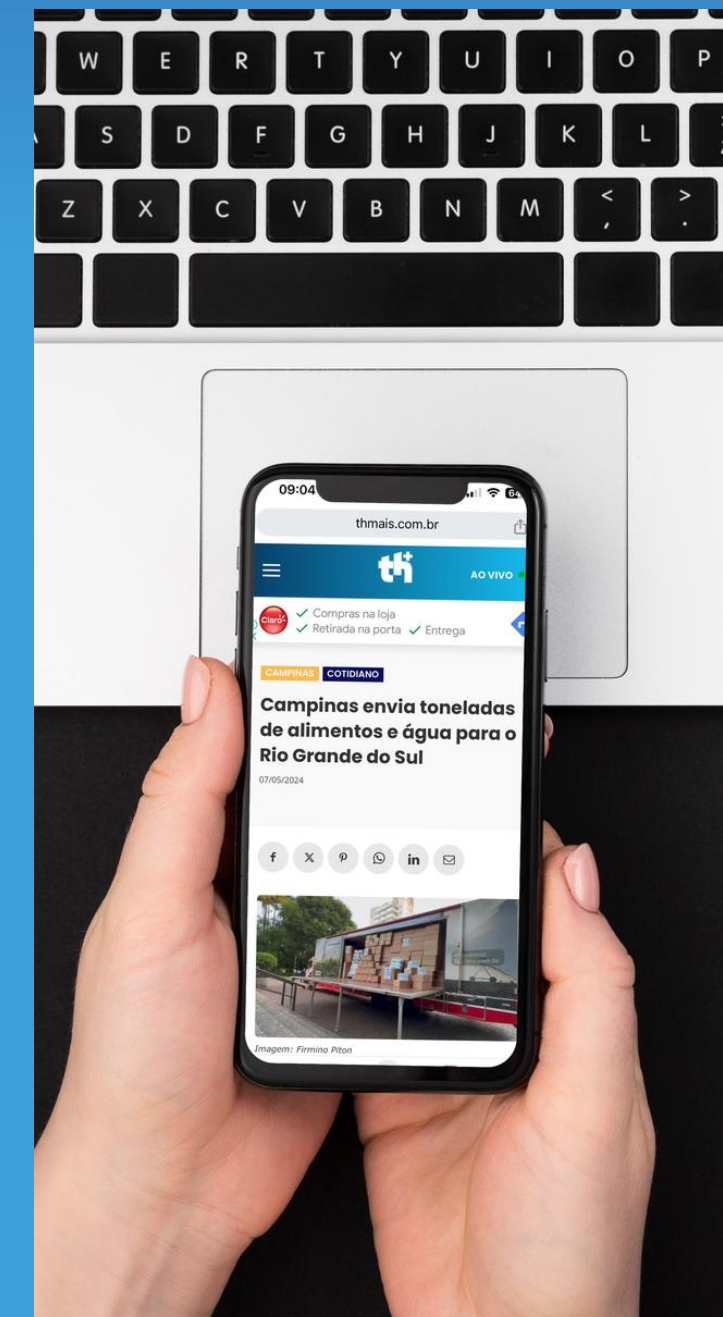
W E R T Y U I O P
S D F G H J K L
Z X C V B N M < , > .

09:04

thmais.com.br

th+

AO VIVO

Claro
✓ Compras na loja
✓ Retirada na porta ✓ Entrega

CAMPINAS COTIDIANO

Campinas envia toneladas de alimentos e água para o Rio Grande do Sul

07/05/2024

f X P in

Imagem: Firmino Piton